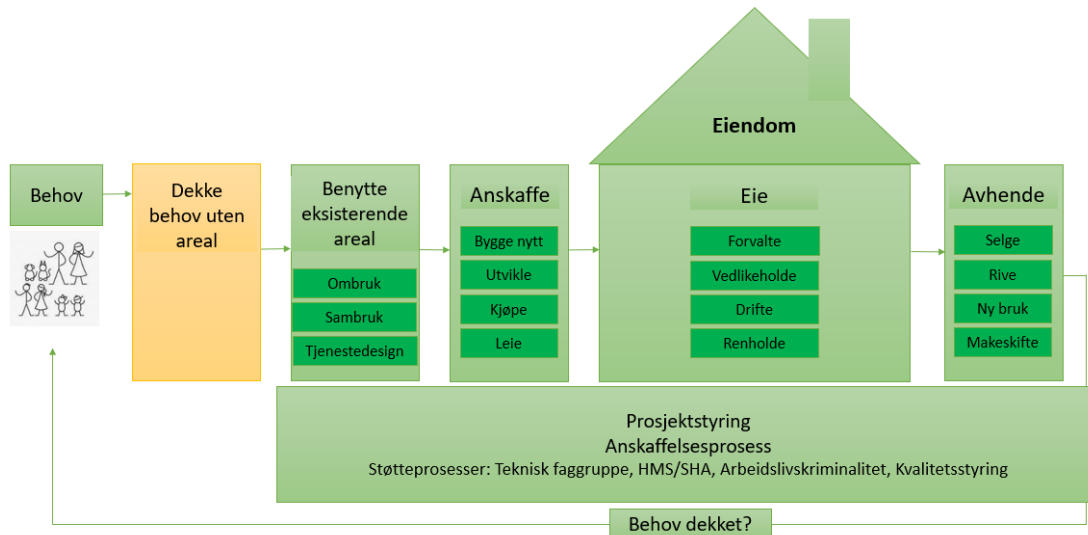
Eiendom

Behov

Dekke behov uten areal

Benytte eksisterende areal

Ombruk

Sambruk

Tjenestedesign

Anskaffe

Bygge nytt

Utvikle

Kjøpe

Leie

Eie

Forvalte

Vedlikeholde

Drifte

Renholde

Avhende

Selge

Rive

Ny bruk

Makeskifte

Prosjektstyring
Anskaffelsesprosess
Støtteprosesser: Teknisk faggruppe, HMS/SHA, Arbeidslivskriminalitet, Kvalitetsstyring

Behov dekket?